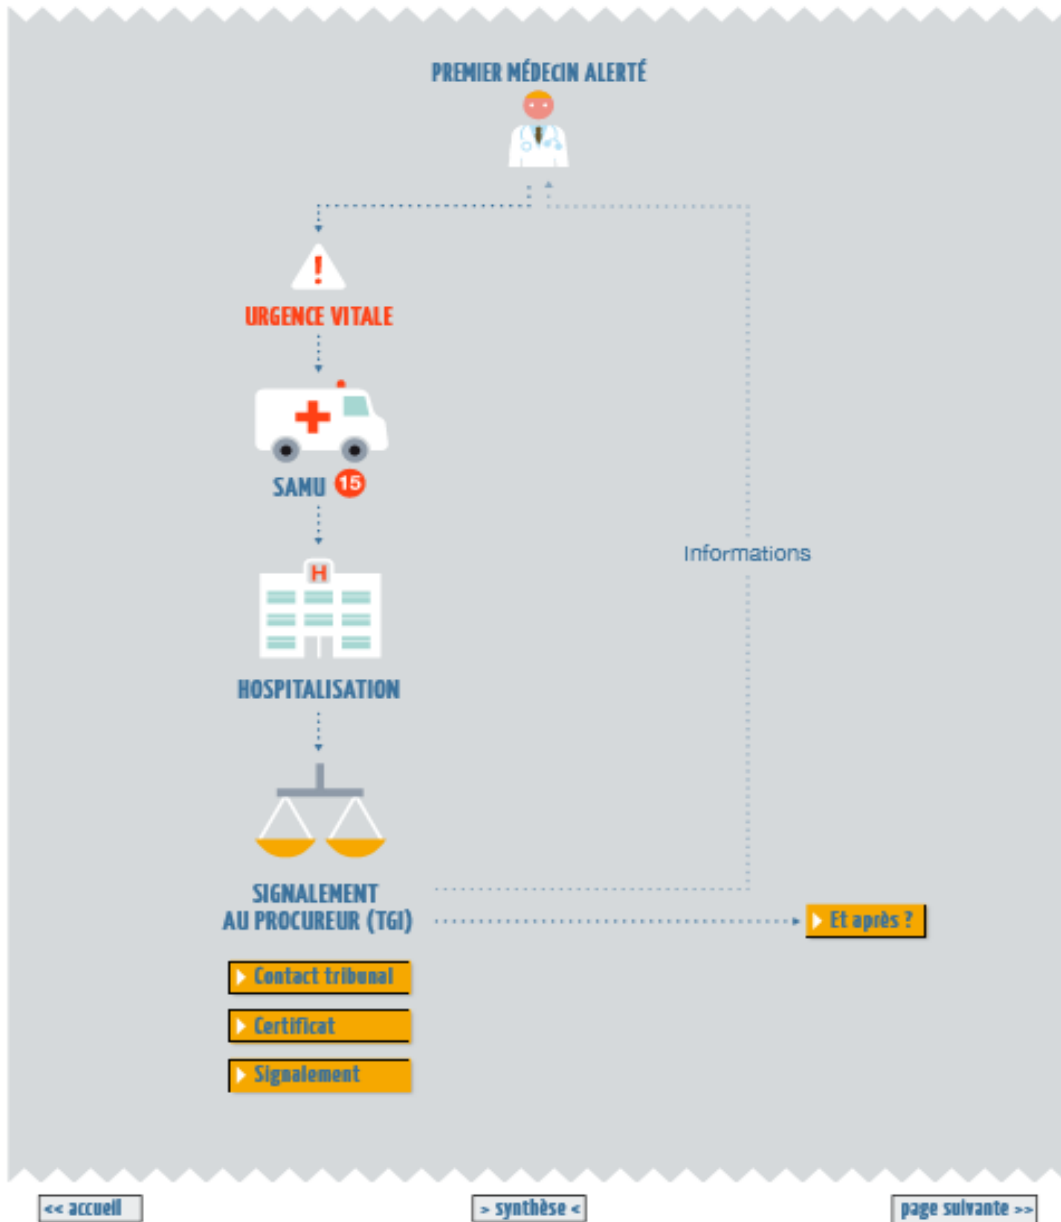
PREMIER MÉDECIN ALERTÉ

!

URGENCE VITALE

SAMU 15

H

HOSPITALISATION

Informations

SIGNALEMENT AU PROCUREUR (TGI)

Et après ?

Contact tribunal

Certificat

Signalement

<< accueil

> synthèse <

page suivante >>